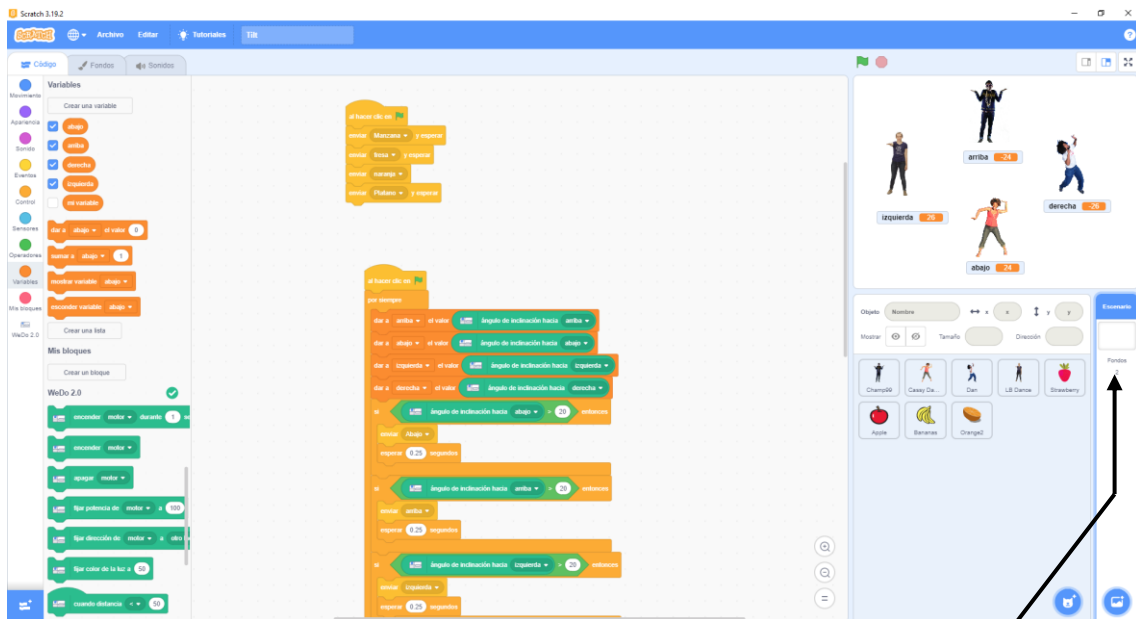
Scratch 3.19.2

SCRATCH Archivo Editar Tutoriales Tilt

Código Fondos Sonidos

Movimiento
Apariencia
Sonido
Eventos
Control
Sensores
Operadores
Variables
Mis bloques
WeDo 2.0

Variables
Crear una variable
abajo
arriba
derecha
izquierda
mi variable
dar a abajo el valor 0
sumar a abajo 1
mostrar variable abajo
esconder variable abajo
Crear una lista
Mis bloques
Crear un bloque
WeDo 2.0
encender motor durante 1
encender motor
apagar motor
fijar potencia de motor a 100
fijar dirección de motor a este
fijar color de la luz a 50
cuando distancia < 50

al hacer clic en
enviar Manzana y esperar
enviar fresa y esperar
enviar naranja
enviar Platano y esperar

al hacer clic en
por siempre
dar a arriba el valor ángulo de inclinación hacia arriba
dar a abajo el valor ángulo de inclinación hacia abajo
dar a izquierda el valor ángulo de inclinación hacia izquierda
dar a derecha el valor ángulo de inclinación hacia derecha
si ángulo de inclinación hacia abajo > 20 entonces
enviar Abajo
esperar 0.25 segundos
si ángulo de inclinación hacia arriba > 20 entonces
enviar arriba
esperar 0.25 segundos
si ángulo de inclinación hacia izquierda > 20 entonces
enviar izquierda
esperar 0.25 segundos

arriba -24
izquierda -26
derecha -26
abajo 24

Objeto Nombre x x y y
Mostrar Tamaño Dirección
Champ99 Casey Da... Dan LB Dance Strawberry
Apple Bananas Orange2

Escenario
Fondos
2